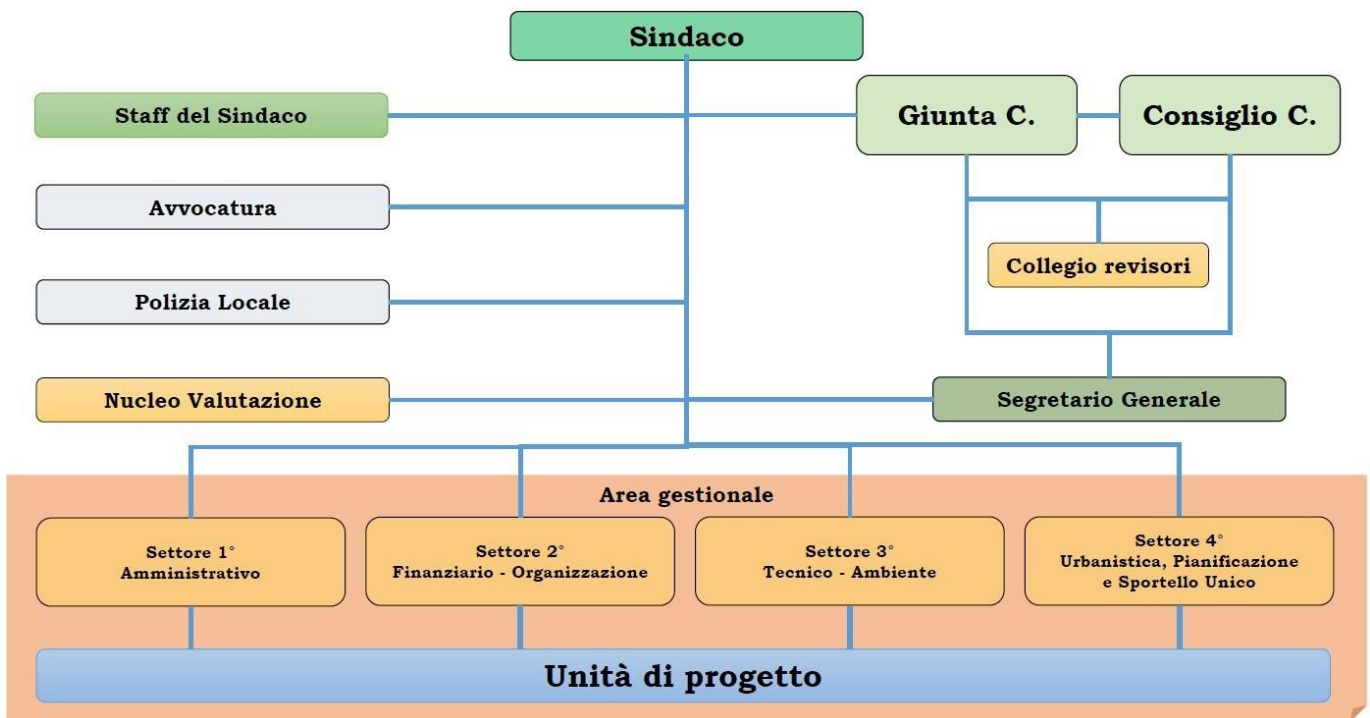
Sindaco

Staff del Sindaco

Giunta C.

Consiglio C.

Avvocatura

Collegio revisori

Polizia Locale

Nucleo Valutazione

Segretario Generale

Area gestionale

Settore 1°
Amministrativo

Settore 2°
Finanziario - Organizzazione

Settore 3°
Tecnico - Ambiente

Settore 4°
Urbanistica, Pianificazione e Sportello Unico

Unità di progetto